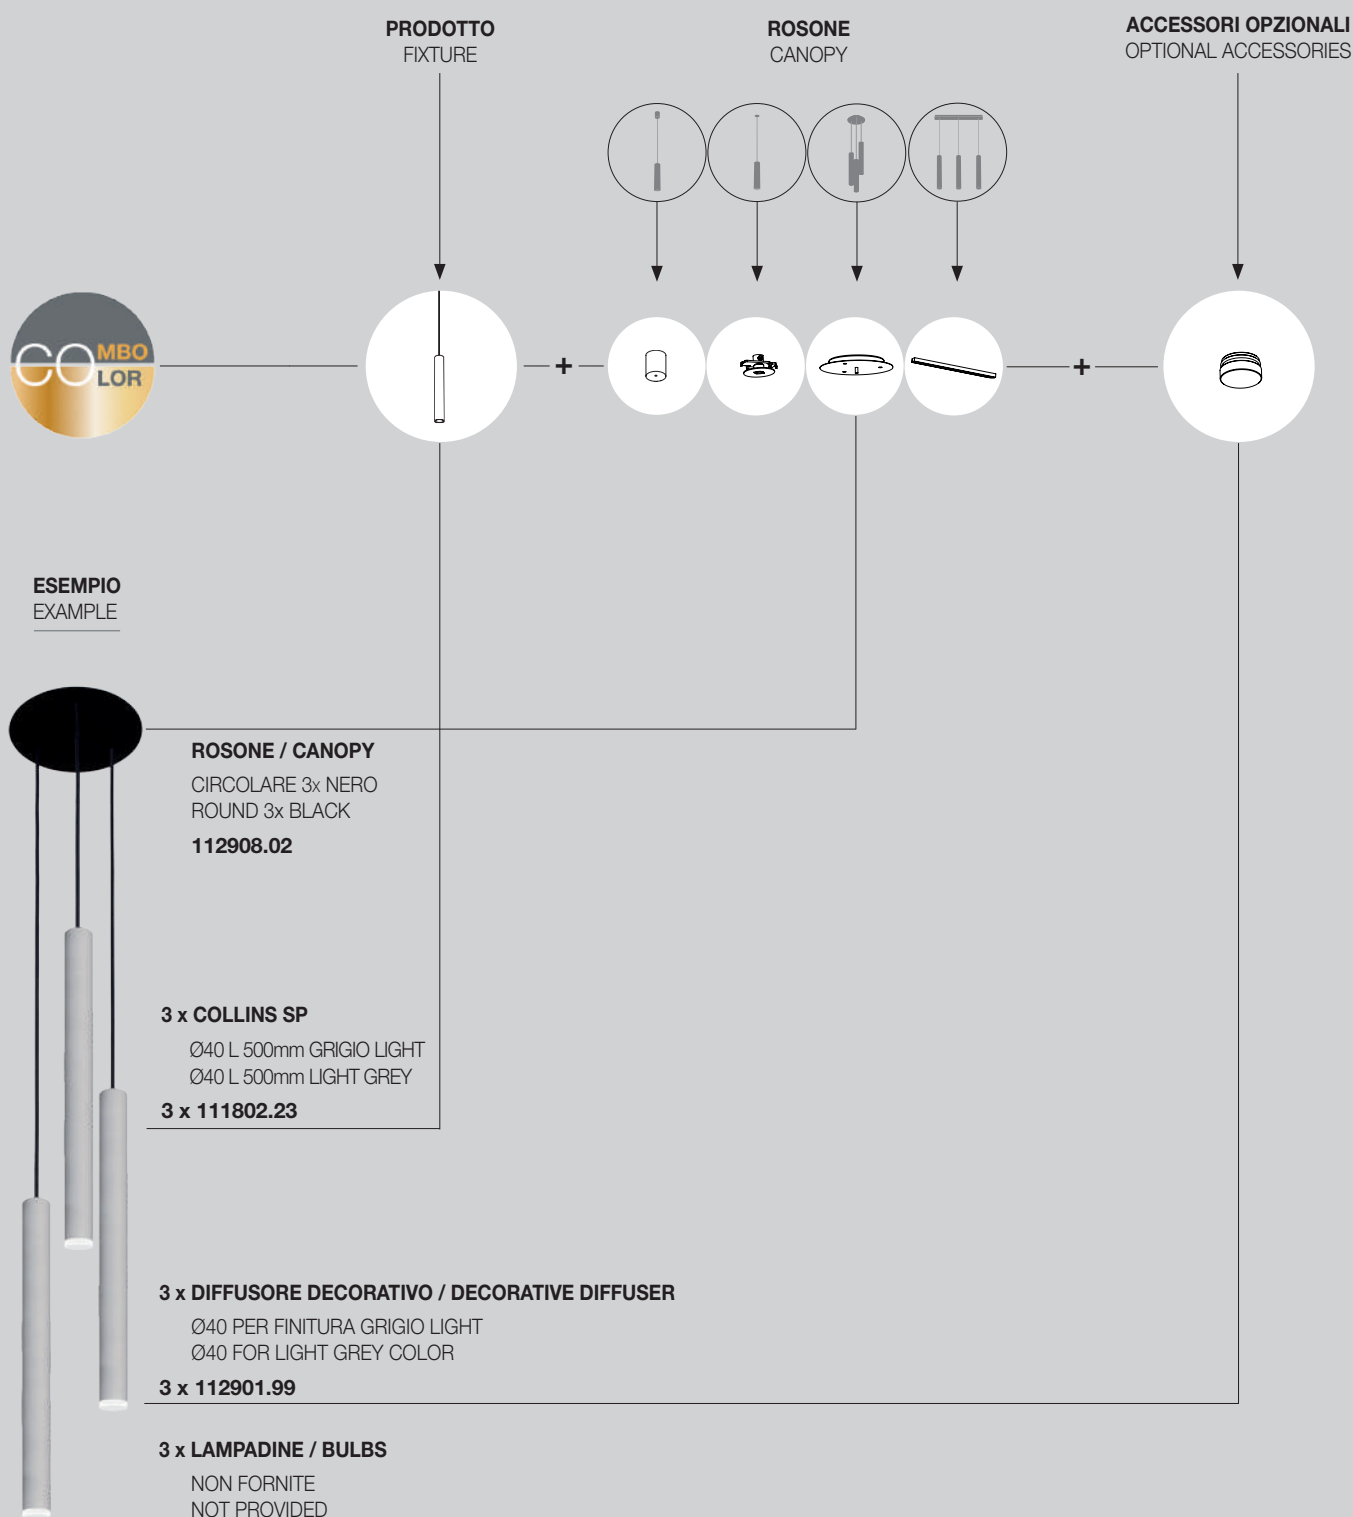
PRODOTTO
FIXTURE

ROSONE
CANOPY

ACCESSORI OPZIONALI
OPTIONAL ACCESSORIES

COMBO
COLOR

+

+

ESEMPIO
EXAMPLE

ROSONE / CANOPY
CIRCOLARE 3x NERO
ROUND 3x BLACK
112908.02

3 x COLLINS SP
Ø40 L 500mm GRIGIO LIGHT
Ø40 L 500mm LIGHT GREY
3 x 111802.23

3 x DIFFUSORE DECORATIVO / DECORATIVE DIFFUSER
Ø40 PER FINITURA GRIGIO LIGHT
Ø40 FOR LIGHT GREY COLOR
3 x 112901.99

3 x LAMPADINE / BULBS
NON FORNITE
NOT PROVIDED